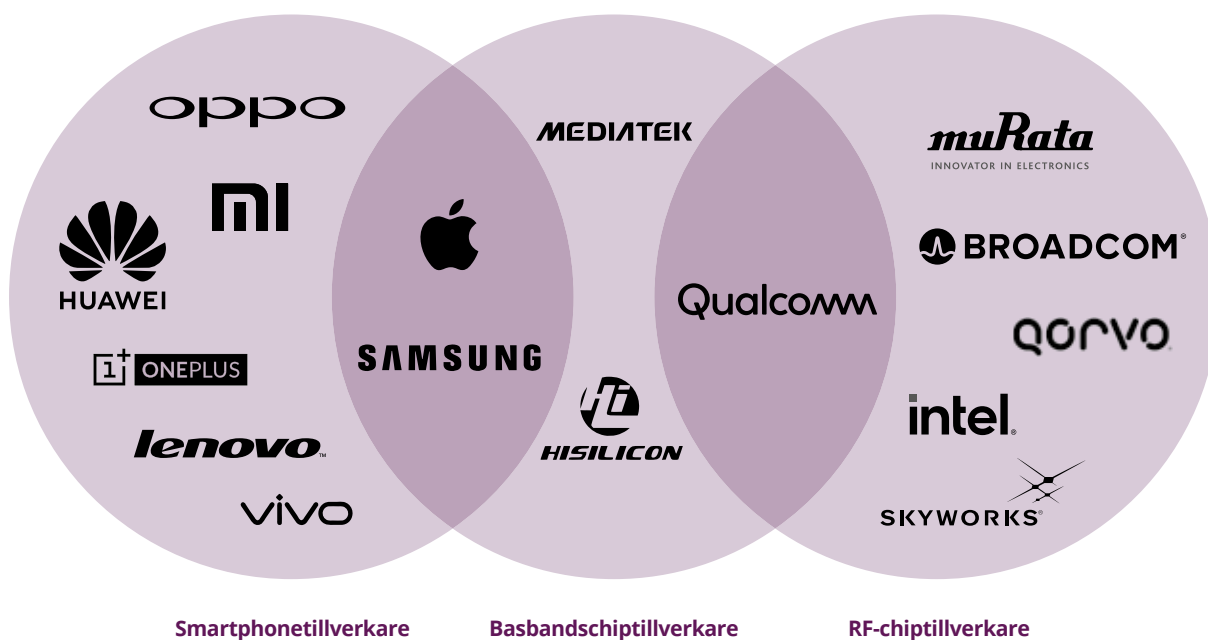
oppo
MI
HUAWEI
1+ ONEPLUS
lenovo
vivo
SAMSUNG
MEDIATEK
HISILICON
Qualcomm
muRata
INNOVATOR IN ELECTRONICS
BROADCOM
qorvo
intel
SKYWORKS

Smartphonetillverkare
Basbandschiptillverkare
RF-chiptillverkare